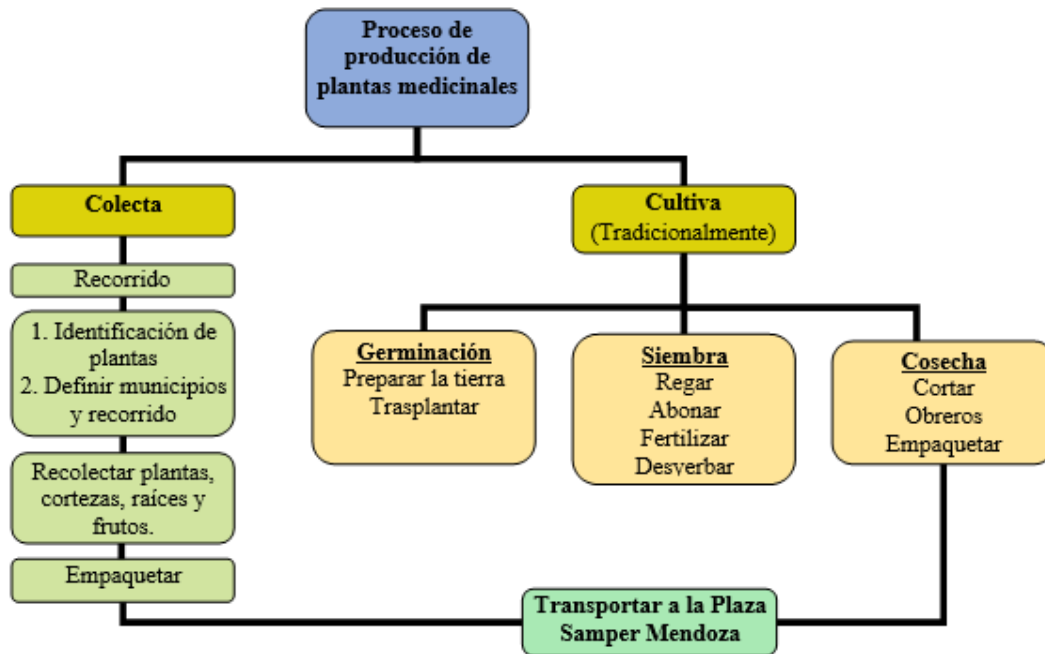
Proceso de producción de plantas medicinales

Colecta

Recorrido

1. Identificación de plantas
2. Definir municipios y recorrido

Recolectar plantas, cortezas, raíces y frutos.

Empaquetar

Cultiva
(Tradicionalmente)

Germinación
Preparar la tierra
Trasplantar

Siembra
Regar
Abonar
Fertilizar
Desverbar

Cosecha
Cortar
Obreros
Empaquetar

Transportar a la Plaza Samper Mendoza